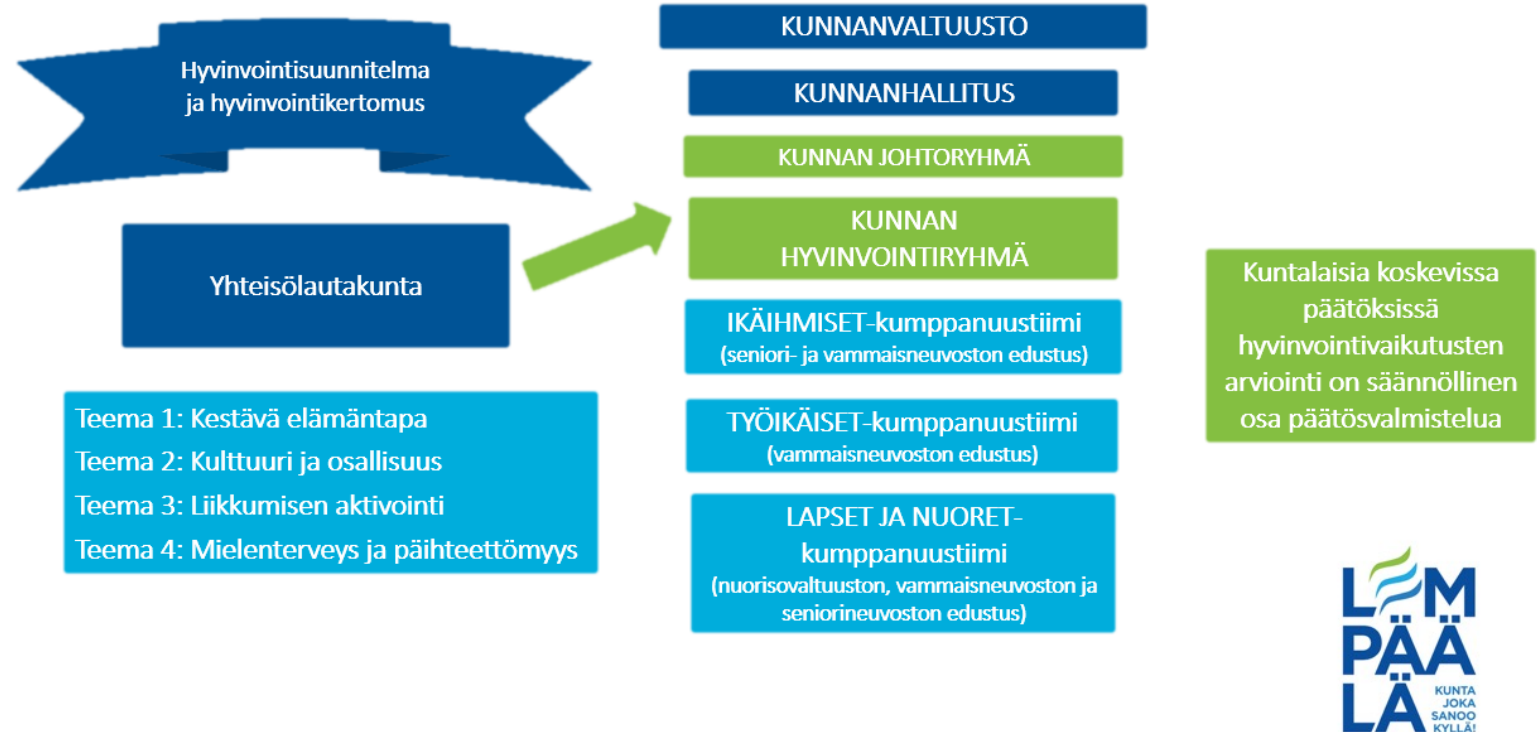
Hyvinvointisuunnitelma ja hyvinvointikertomus

Yhteisölautakunta

Teema 1: Kestävä elämäntapa
Teema 2: Kulttuuri ja osallisuus
Teema 3: Liikkumisen aktivointi
Teema 4: Mielenterveys ja päihteettömyys

KUNNANVALTUUSTO

KUNNANHALLITUS

KUNNAN JOHTORYHMÄ

KUNNAN HYVINVOINTIRYHMÄ

IKÄIHMISET-kumppanuustiimi
(seniori- ja vammaisneuvoston edustus)

TYÖIKÄISET-kumppanuustiimi
(vammaisneuvoston edustus)

LAPSET JA NUORET-kumppanuustiimi
(nuorisovaltuuston, vammaisneuvoston ja seniorineuvoston edustus)

Kuntalaisia koskevissa päätöksissä hyvinvointivaikutusten arviointi on säännöllinen osa päätösvalmistelua

LEMPÄÄLÄ
KUNTA JOKA SANOO KYLLÄ!